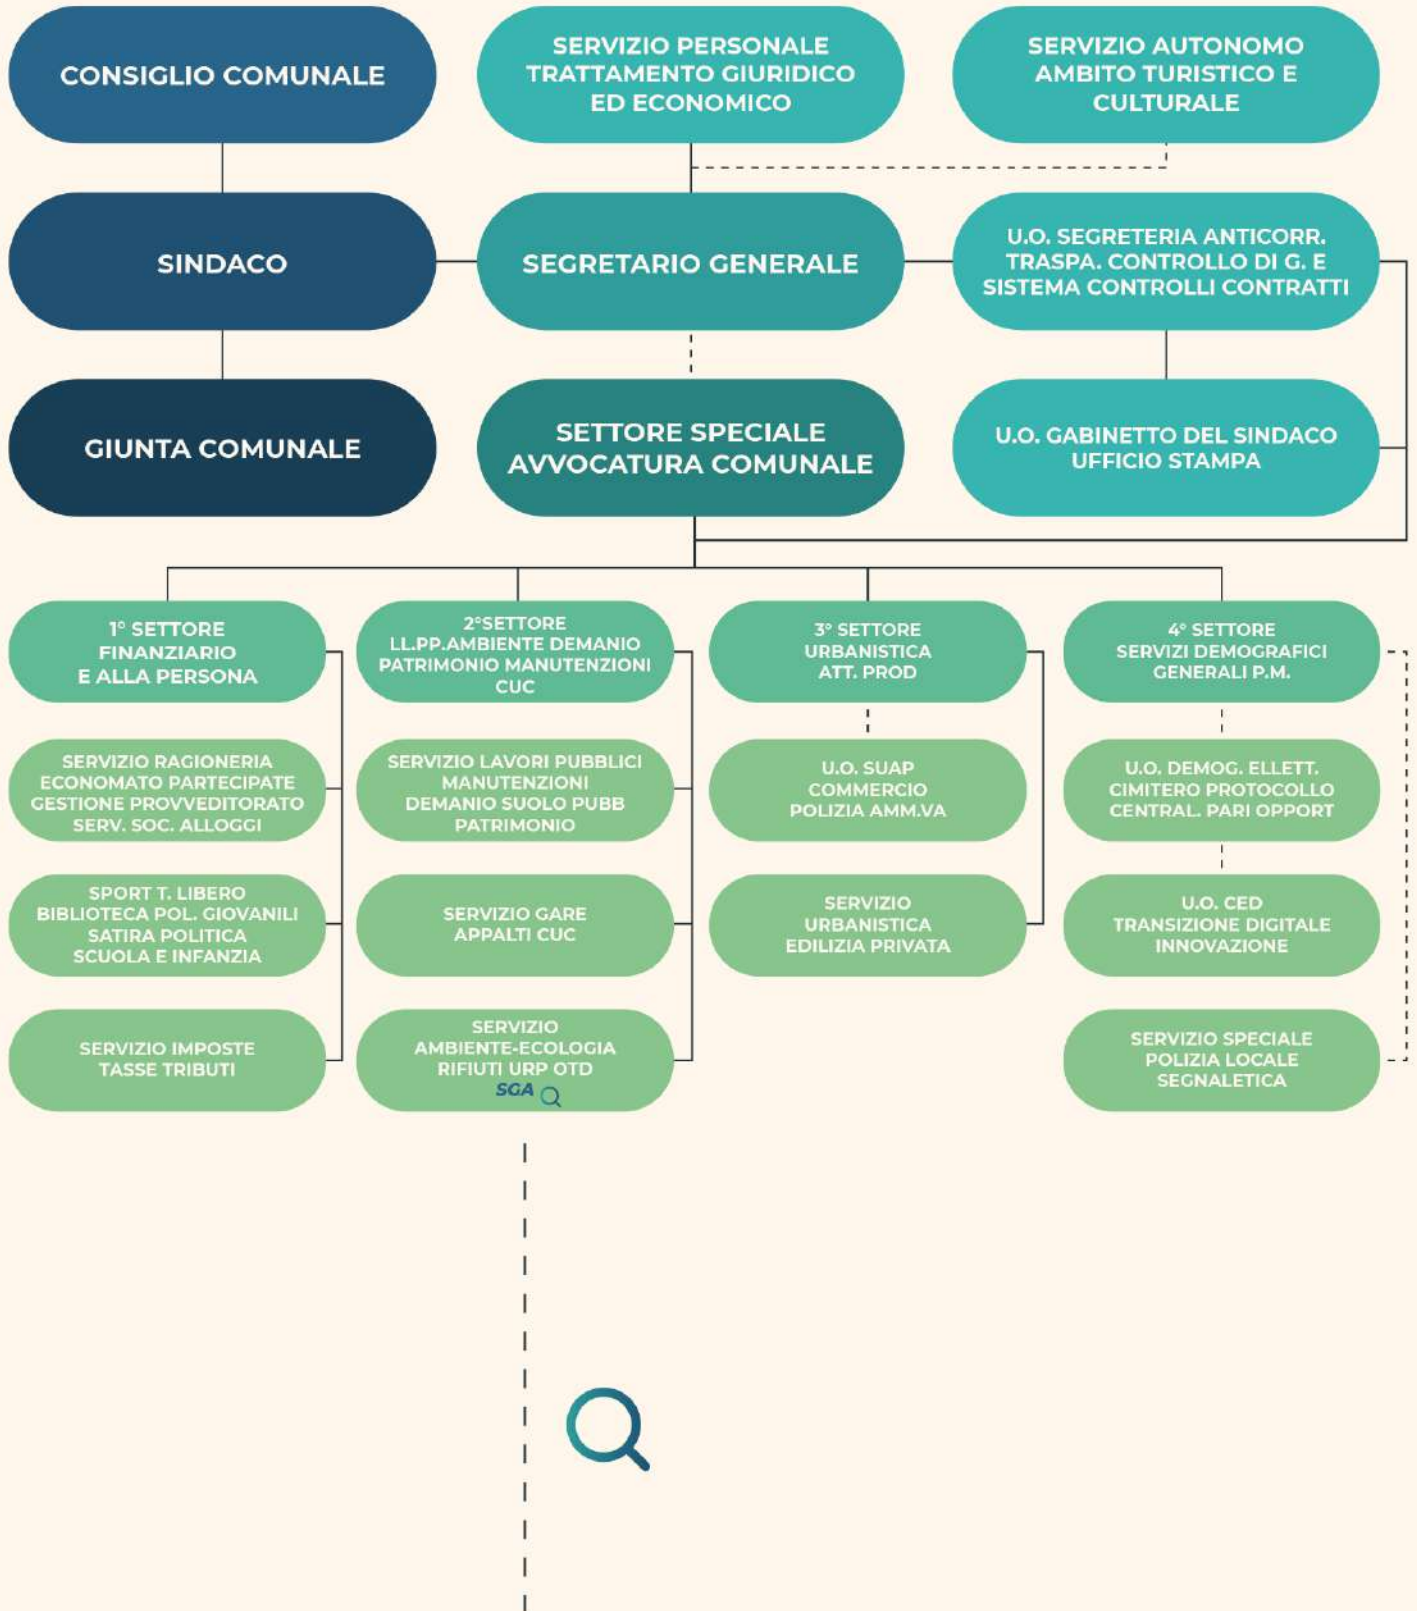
CONSIGLIO COMUNALE

SERVIZIO PERSONALE TRATTAMENTO GIURIDICO ED ECONOMICO

SERVIZIO AUTONOMO AMBITO TURISTICO E CULTURALE

SINDACO

SEGRETARIO GENERALE

U.O. SEGRETERIA ANTICORR. TRASPA. CONTROLLO DI G. E SISTEMA CONTROLLI CONTRATTI

GIUNTA COMUNALE

SETTORE SPECIALE AVVOCATURA COMUNALE

U.O. GABINETTO DEL SINDACO UFFICIO STAMPA

1° SETTORE FINANZIARIO E ALLA PERSONA

2°SETTORE LL.PP.AMBIENTE DEMANIO PATRIMONIO MANUTENZIONI CUC

3° SETTORE URBANISTICA ATT. PROD

4° SETTORE SERVIZI DEMOGRAFICI GENERALI P.M.

SERVIZIO RAGIONERIA ECONOMATO PARTECIPATE GESTIONE PROVVEDITORATO SERV. SOC. ALLOGGI

SERVIZIO LAVORI PUBBLICI MANUTENZIONI DEMANIO SUOLO PUBB PATRIMONIO

U.O. SUAP COMMERCIO POLIZIA AMM.VA

U.O. DEMOG. ELLETT. CIMITERO PROTOCOLLO CENTRAL. PARI OPPORT

SPORT T. LIBERO BIBLIOTECA POL. GIOVANILI SATIRA POLITICA SCUOLA E INFANZIA

SERVIZIO GARE APPALTI CUC

SERVIZIO URBANISTICA EDILIZIA PRIVATA

U.O. CED TRANSIZIONE DIGITALE INNOVAZIONE

SERVIZIO IMPOSTE TASSE TRIBUTI

SERVIZIO AMBIENTE-ECOLOGIA RIFIUTI URP OTD SGA

SERVIZIO SPECIALE POLIZIA LOCALE SEGNALETICA